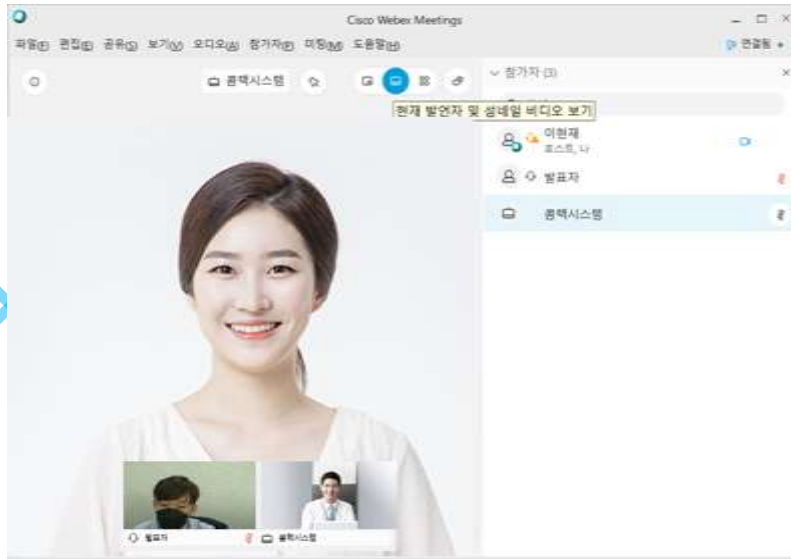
Cisco Webex Meetings

파일(F) 편집(E) 공유(S) 보기(V) 오디오(A) 참가자(P) 미팅(M) 도움말(H)

연결됨

콤팩시스템

현재 발언자 및 섬네일 비디오 보기

참가자 (3)

이현재
호스트, 나

발표자

콤팩시스템

발표자

콤팩시스템